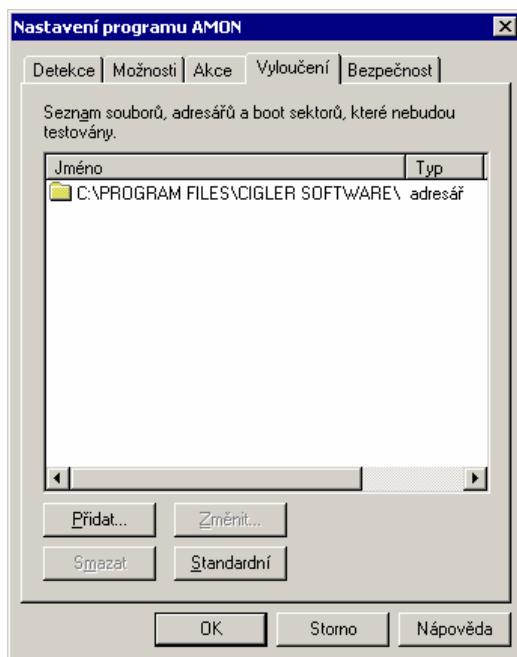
Nastavení programu AMON

Detekce | Možnosti | Akce | Vyloučení | Bezpečnost

Seznam souborů, adresářů a boot sektorů, které nebudou testovány.

| Jméno | Typ |
|---|---|
| C:\PROGRAM FILES\CIGLER SOFTWARE\ | adresář |

Přidat... Změnit...

Smazat Standardní

OK Storno Nápověda